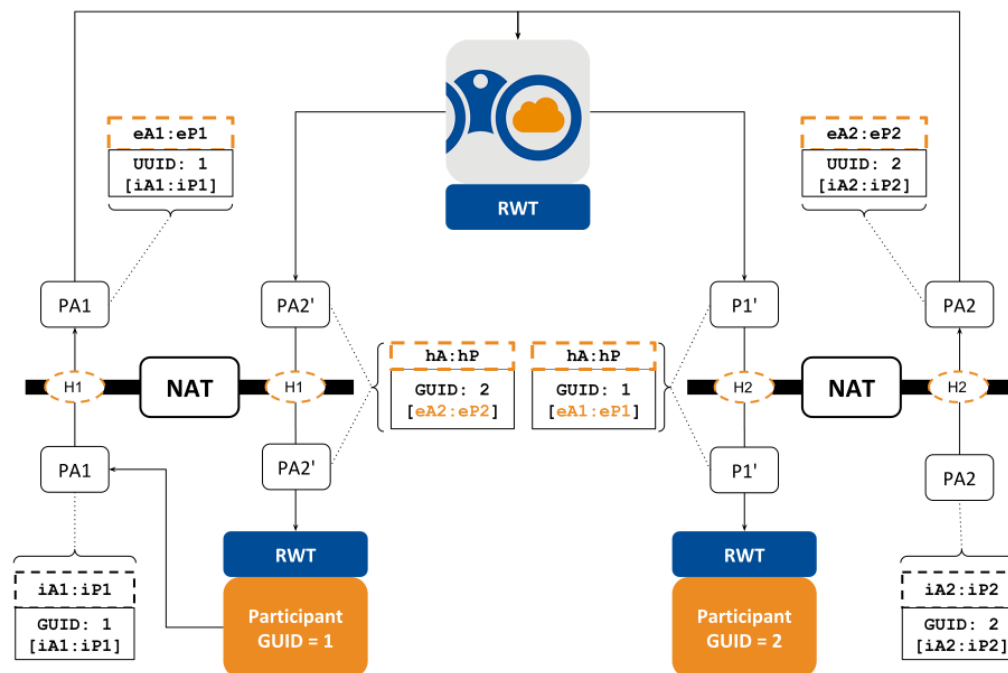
RWT

eA1:eP1
UUID: 1
[iA1:iP1]

eA2:eP2
UUID: 2
[iA2:iP2]

PA1

PA2'

P1'

PA2

H1

NAT

H1

hA:hP
GUID: 2
[eA2:eP2]

hA:hP
GUID: 1
[eA1:eP1]

H2

NAT

H2

PA1

PA2'

P1'

PA2

RWT

RWT

iA1:iP1
GUID: 1
[iA1:iP1]

Participant
GUID = 1

Participant
GUID = 2

iA2:iP2
GUID: 2
[iA2:iP2]